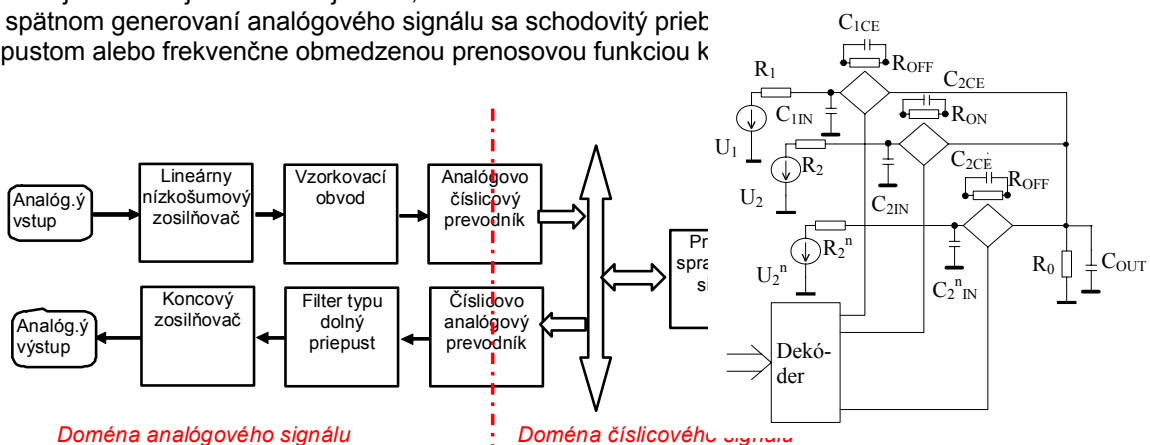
spätnom generovaní analógového signálu sa schodovitý prieb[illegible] pustom alebo frekvenčne obmedzenou prenosovou funkciou k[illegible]

Analóg.ý vstup

Lineárny nízkošumový zosilňovač

Vzorkovací obvod

Analógovo číslicový prevodník

Pr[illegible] spra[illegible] s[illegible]

Analóg.ý výstup

Koncový zosilňovač

Filter typu dolný priepust

Číslicovo analógový prevodník

Doména analógového signálu

Doména číslicového signálu

$C_{1CE}$
$R_{OFF}$
$R_1$
$C_{2CE}$
$C_{1IN}$
$R_{ON}$
$U_1$
$R_2$
$C_{2CE}$
$R_{OFF}$
$U_2$
$C_{2IN}$
$R_2^n$
$U_2^n$
$R_0$
$C_{OUT}$
$C_2^n{}_{IN}$
Dekóder